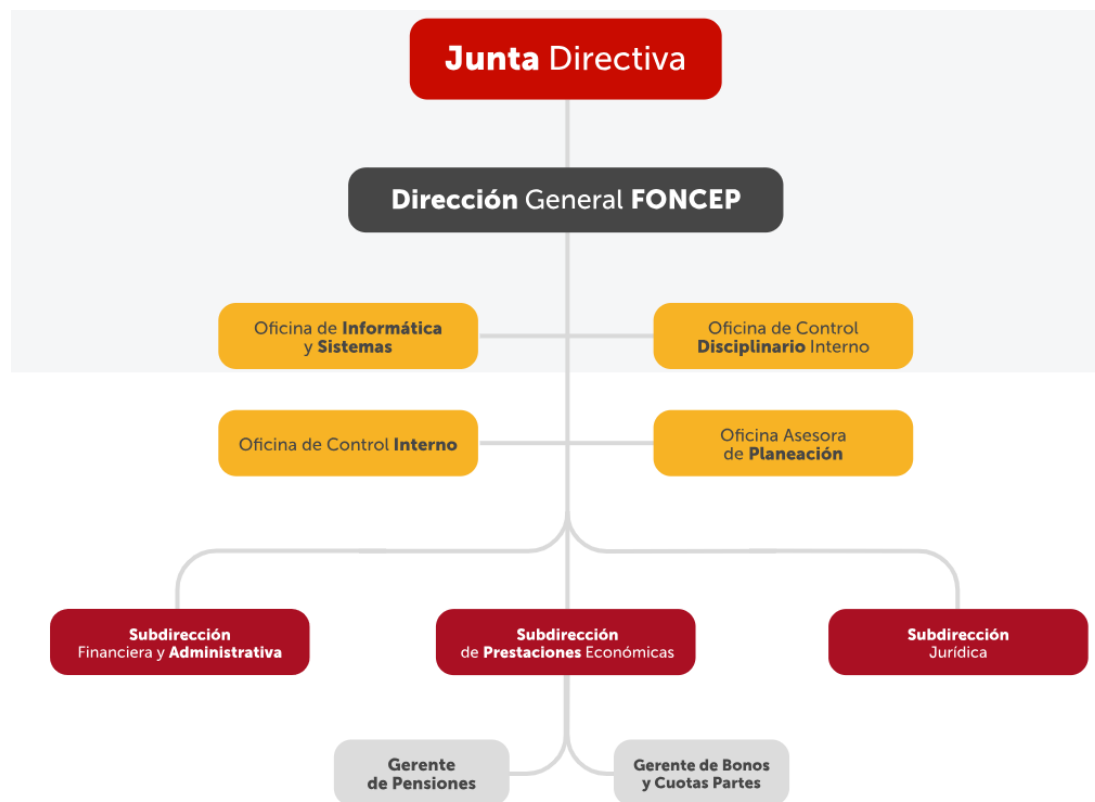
Junta Directiva

Dirección General FONCEP

Oficina de Informática y Sistemas

Oficina de Control Disciplinario Interno

Oficina de Control Interno

Oficina Asesora de Planeación

Subdirección Financiera y Administrativa

Subdirección de Prestaciones Económicas

Subdirección Jurídica

Gerente de Pensiones

Gerente de Bonos y Cuotas Partes